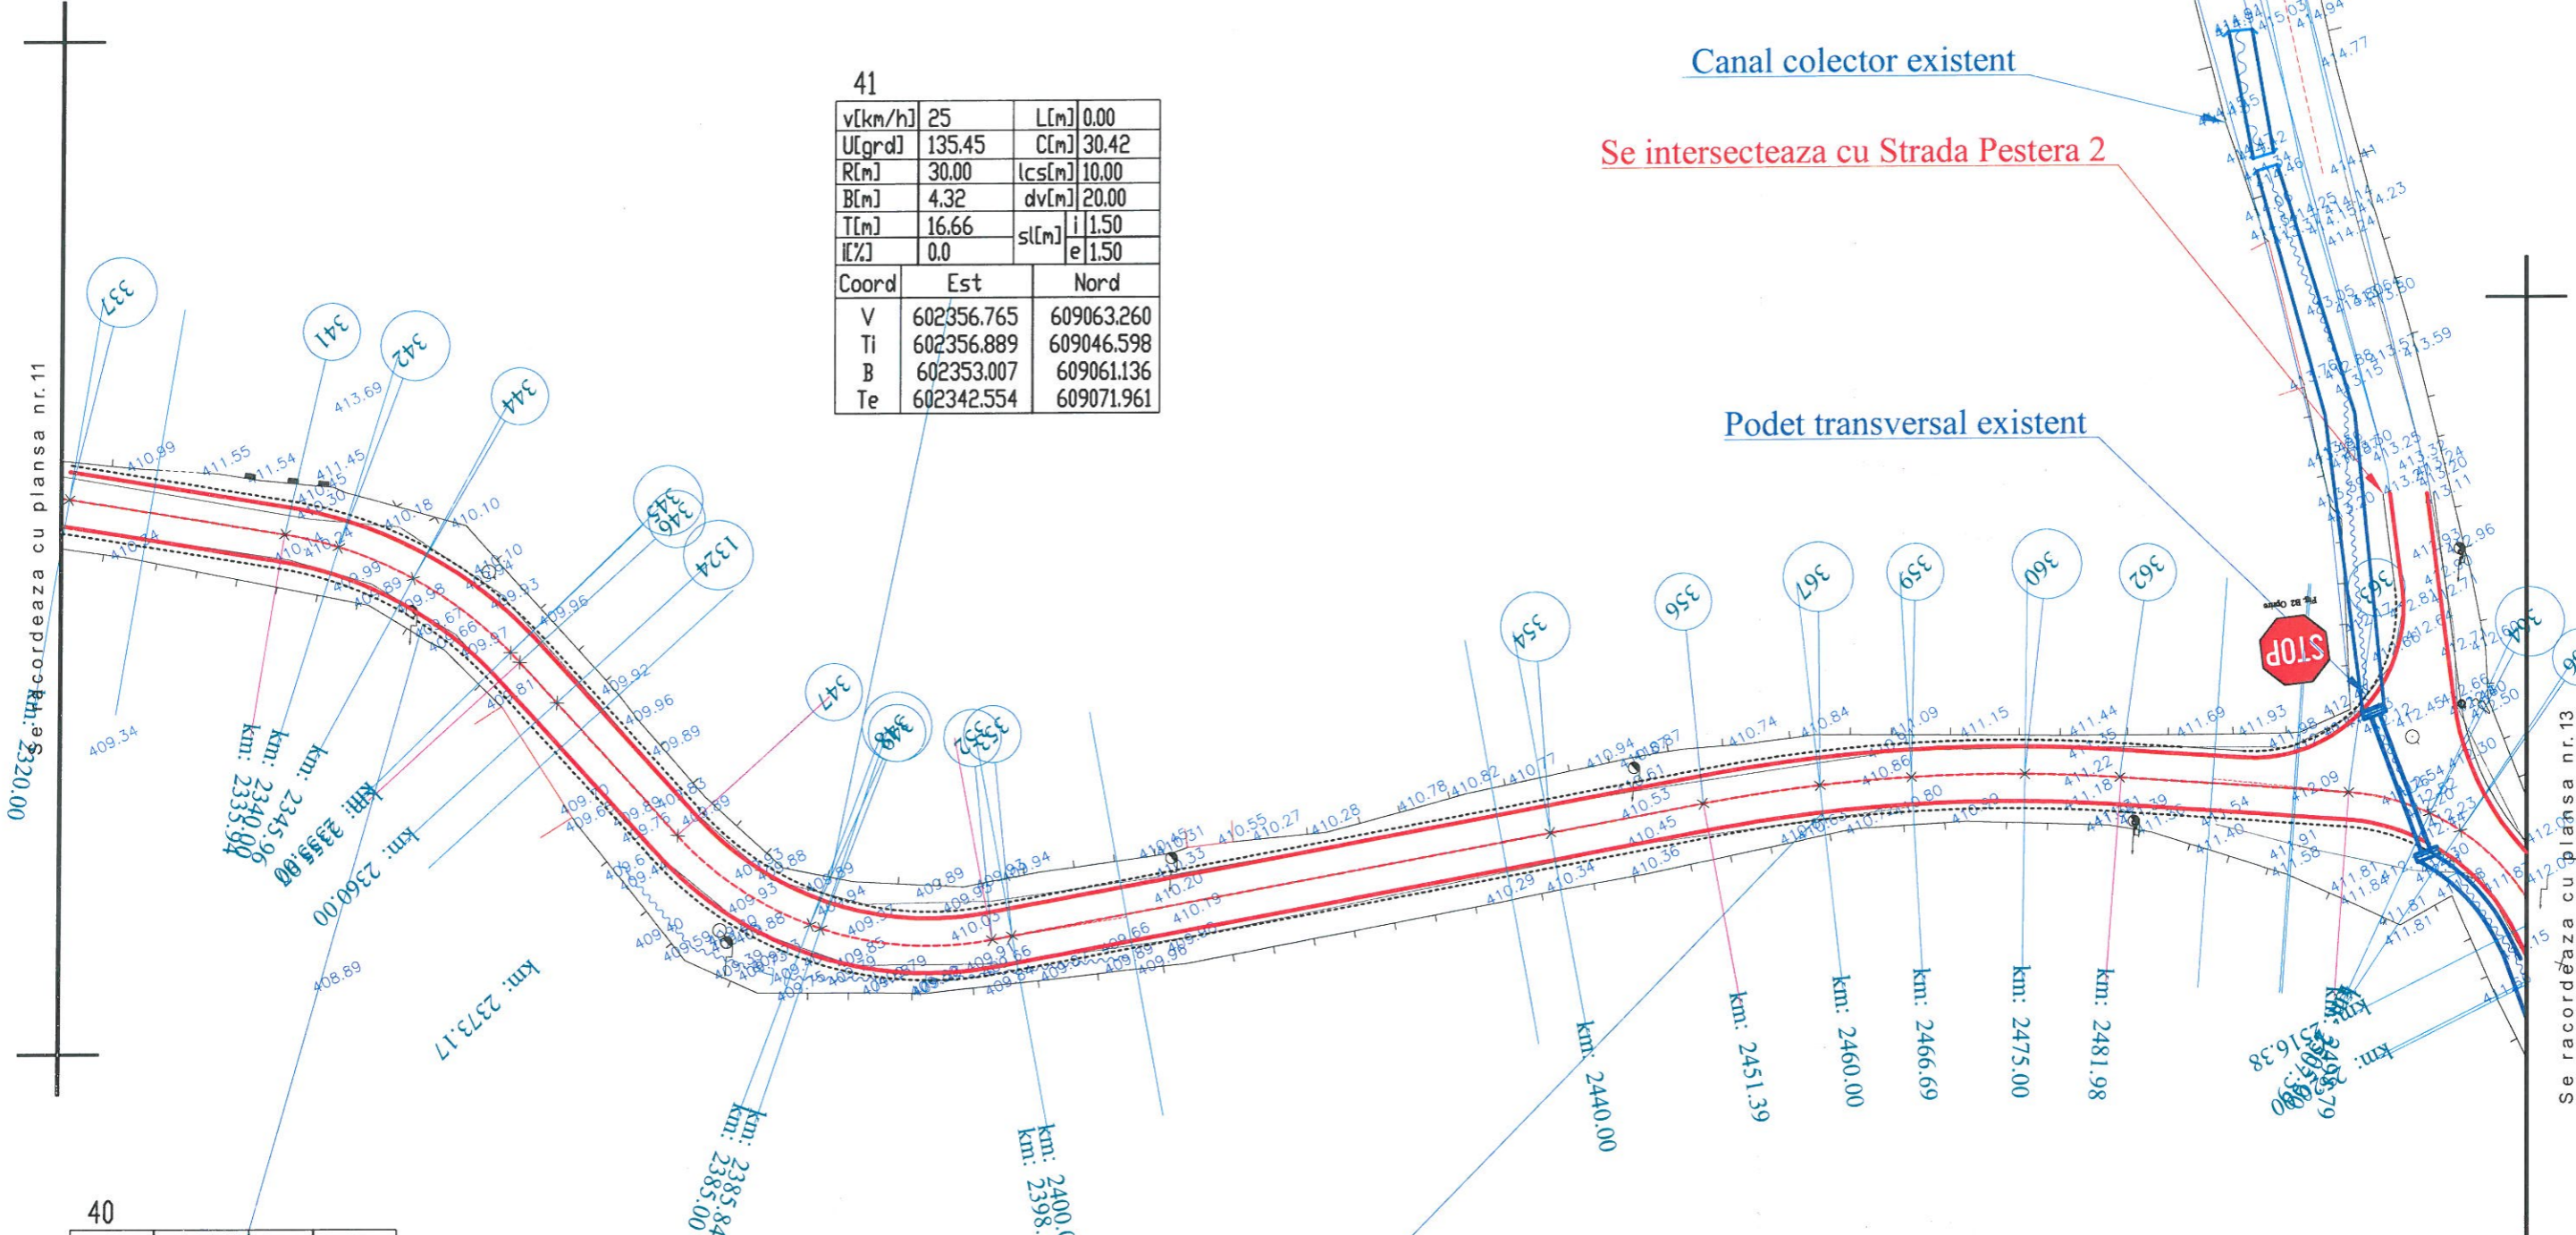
41

| v[km/h] | 25 | L[m] | 0.00 |
|---|---|---|---|
| U[grd] | 135.45 | C[m] | 30.42 |
| R[m] | 30.00 | lcs[m] | 10.00 |
| B[m] | 4.32 | dv[m] | 20.00 |
| T[m] | 16.66 | sl[m] i | 1.50 |
| I[%] | 0.0 | e | 1.50 |

| Coord | Est | Nord |
|---|---|---|
| V | 602356.765 | 609063.260 |
| Ti | 602356.889 | 609046.598 |
| B | 602353.007 | 609061.136 |
| Te | 602342.554 | 609071.961 |

Canal colector existent

Se intersecteaza cu Strada Pestera 2

Podet transversal existent

Se racordeaza cu plansa nr.11

Se racordeaza cu plansa nr.13

STOP

337 341 342 344 345 346 1324 347 348 352 353 354 356 367 359 360 362 363 364

km: 2320.00
km: 2335.94
km: 2340.00
km: 2345.96
km: 2355.00
km: 2360.00
km: 2373.17
km: 2385.84
km: 2385.00
km: 2400.0
km: 2398.
km: 2440.00
km: 2451.39
km: 2460.00
km: 2466.69
km: 2475.00
km: 2481.98
km: 2516.38
km: 2507.00

410.89 411.55 411.54 411.45 413.69 410.18 410.10 409.34 408.89 409.96 409.92 409.89 410.74 410.84 411.09 411.15 411.44 411.69 411.93 410.94 410.78 410.82 410.77 410.55 410.27 410.28 410.53 410.45 410.36 410.29 410.34 410.86 410.80 411.22 411.18 411.54 411.40 411.91 411.58 411.81 412.09 414.77 414.23 413.59 412.96

40